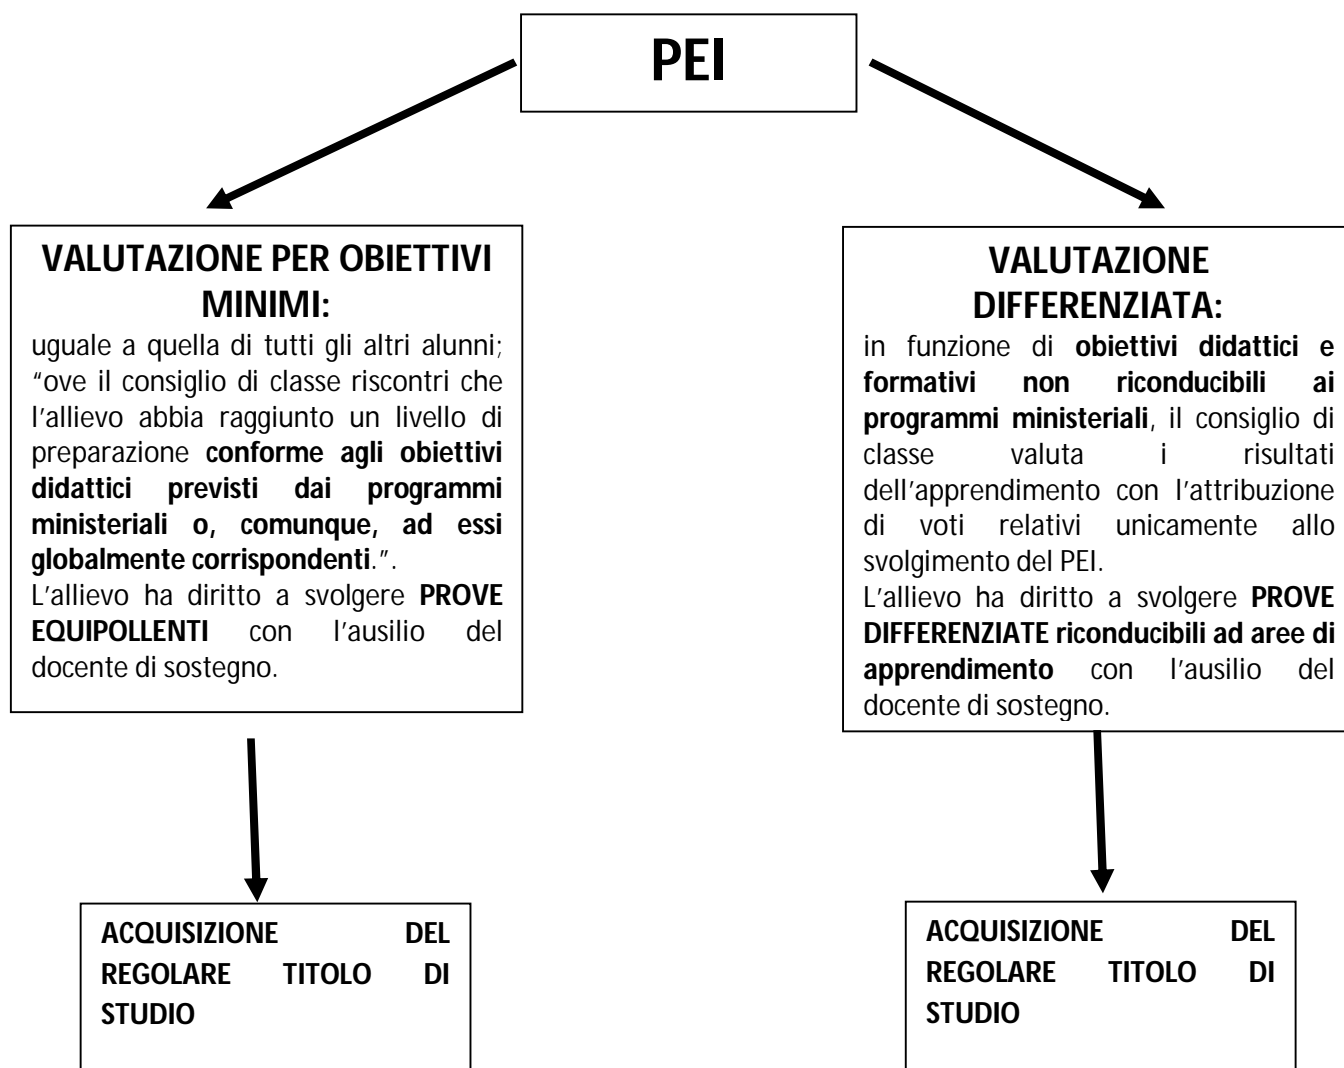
PEI

VALUTAZIONE PER OBIETTIVI MINIMI:

uguale a quella di tutti gli altri alunni; "ove il consiglio di classe riscontri che l'allievo abbia raggiunto un livello di preparazione conforme agli obiettivi didattici previsti dai programmi ministeriali o, comunque, ad essi globalmente corrispondenti.".

L'allievo ha diritto a svolgere PROVE EQUIPOLLENTI con l'ausilio del docente di sostegno.

ACQUISIZIONE DEL REGOLARE TITOLO DI STUDIO

VALUTAZIONE DIFFERENZIATA:

in funzione di obiettivi didattici e formativi non riconducibili ai programmi ministeriali, il consiglio di classe valuta i risultati dell'apprendimento con l'attribuzione di voti relativi unicamente allo svolgimento del PEI.

L'allievo ha diritto a svolgere PROVE DIFFERENZIATE riconducibili ad aree di apprendimento con l'ausilio del docente di sostegno.

ACQUISIZIONE DEL REGOLARE TITOLO DI STUDIO